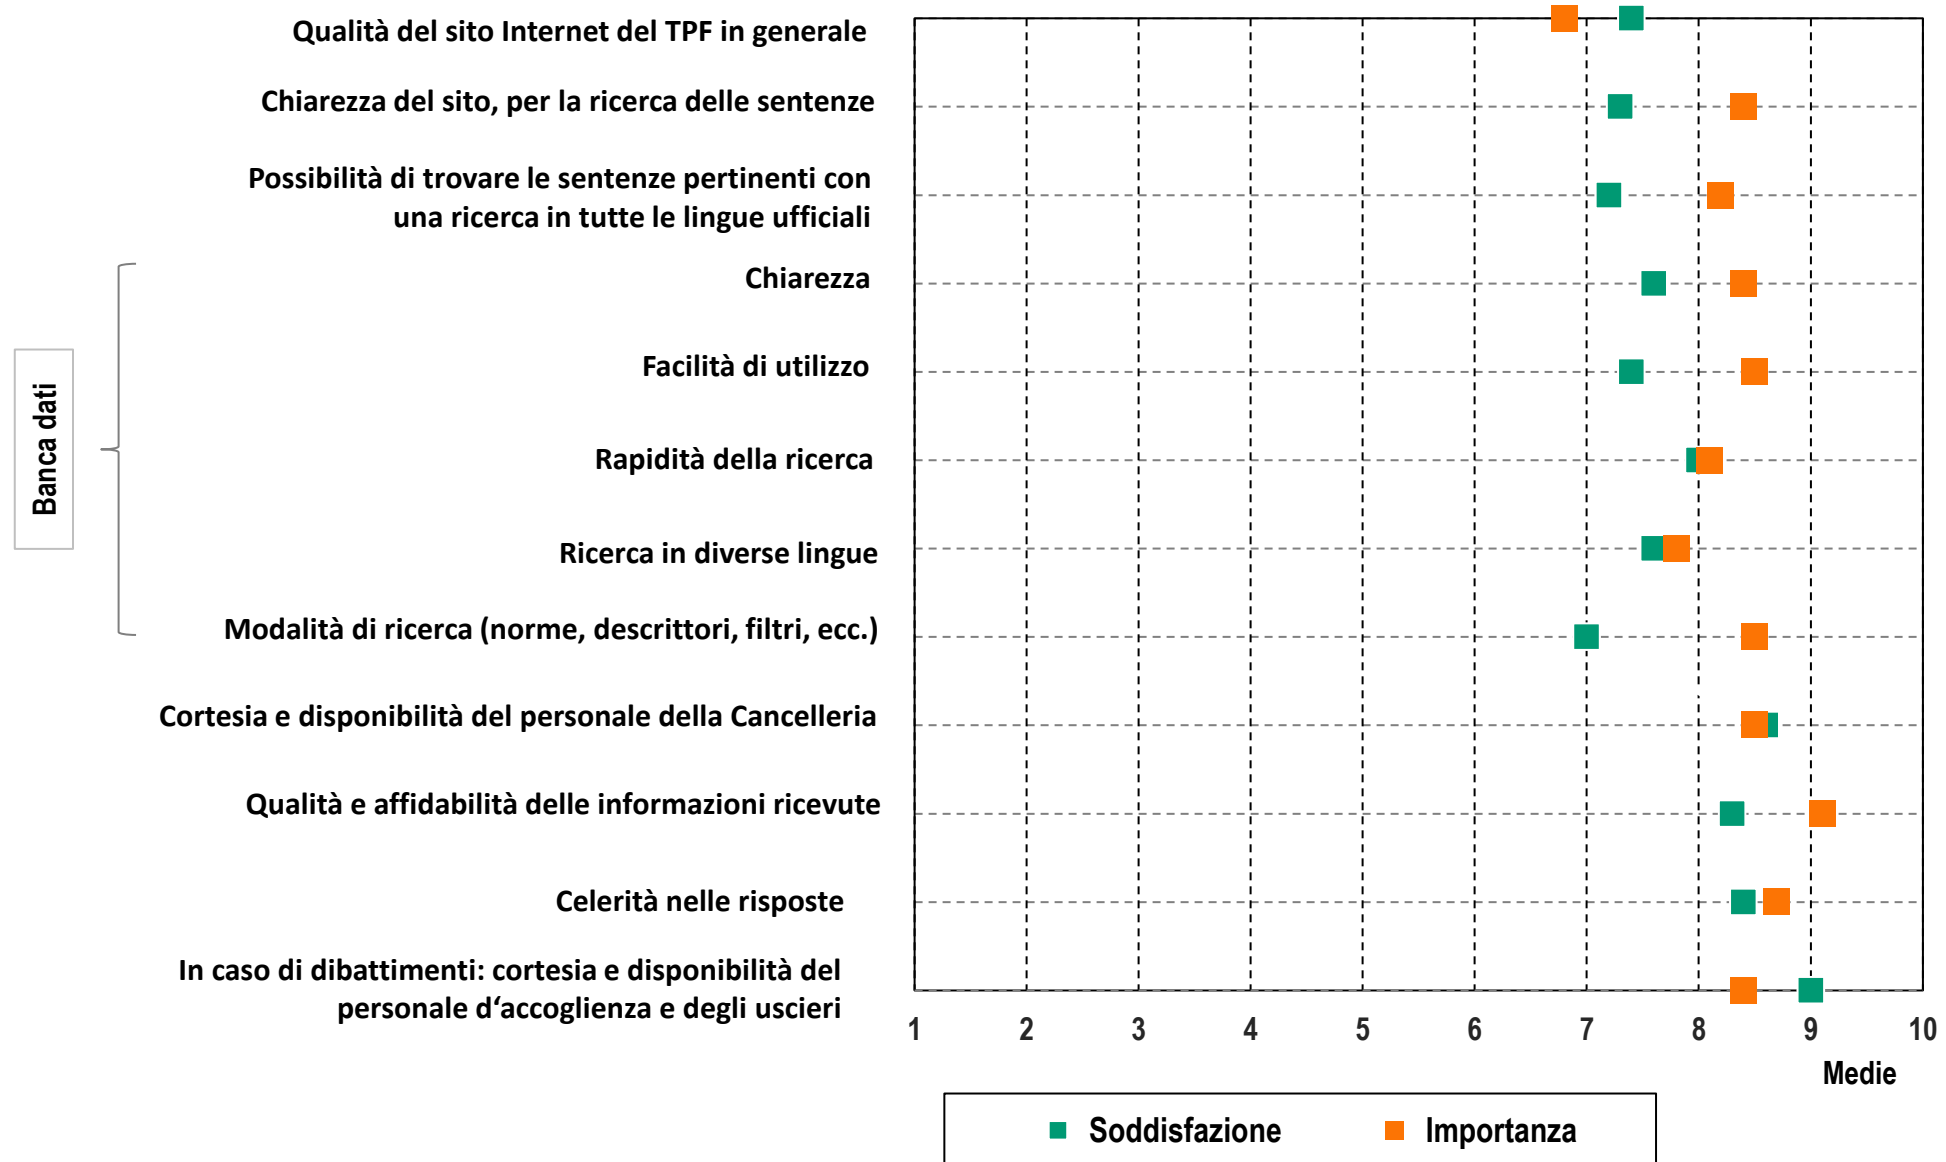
Qualità del sito Internet del TPF in generale

Chiarezza del sito, per la ricerca delle sentenze

Possibilità di trovare le sentenze pertinenti con una ricerca in tutte le lingue ufficiali

Banca dati

Chiarezza

Facilità di utilizzo

Rapidità della ricerca

Ricerca in diverse lingue

Modalità di ricerca (norme, descrittori, filtri, ecc.)

Cortesia e disponibilità del personale della Cancelleria

Qualità e affidabilità delle informazioni ricevute

Celerità nelle risposte

In caso di dibattimenti: cortesia e disponibilità del personale d'accoglienza e degli uscieri

1 2 3 4 5 6 7 8 9 10

Medie

Soddisfazione Importanza